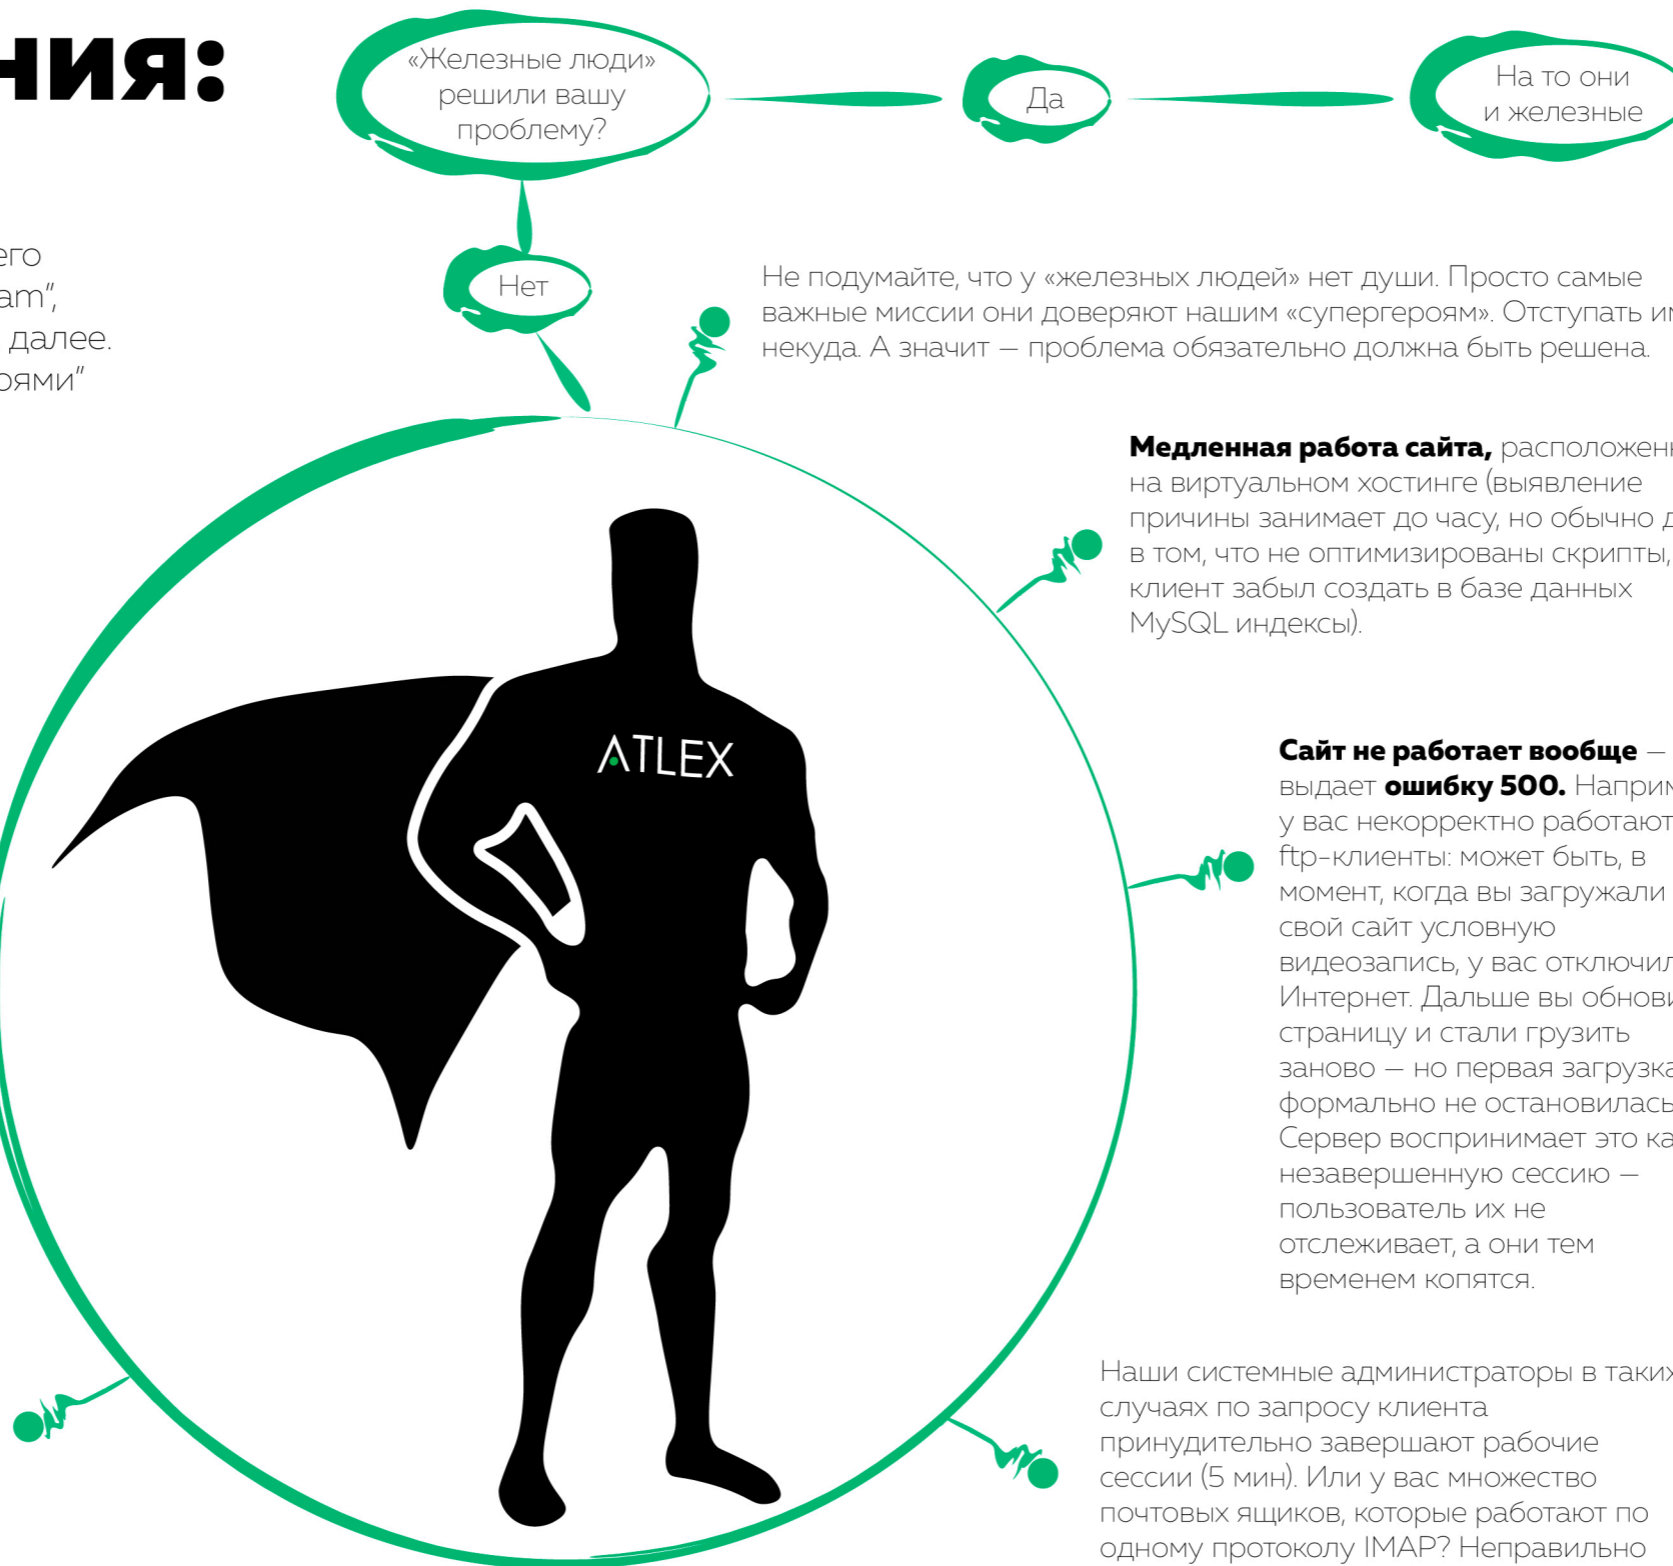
ния:

«Железные люди» решили вашу проблему?

Да

На то они и железные

Нет

его
am",
далее.
оями"

Не подумайте, что у «железных людей» нет души. Просто самые важные миссии они доверяют нашим «супергероям». Отступать им некуда. А значит — проблема обязательно должна быть решена.

**Медленная работа сайта,** расположенн на виртуальном хостинге (выявление причины занимает до часу, но обычно д в том, что не оптимизированы скрипты, клиент забыл создать в базе данных MySQL индексы).

ATLEX

**Сайт не работает вообще** — выдает **ошибку 500.** Наприм у вас некорректно работают ftp-клиенты: может быть, в момент, когда вы загружали свой сайт условную видеозапись, у вас отключил Интернет. Дальше вы обнови страницу и стали грузить заново — но первая загрузка формально не остановилась Сервер воспринимает это ка незавершенную сессию — пользователь их не отслеживает, а они тем временем копятся.

Наши системные администраторы в таких случаях по запросу клиента принудительно завершают рабочие сессии (5 мин). Или у вас множество почтовых ящиков, которые работают по одному протоколу IMAP? Неправильно